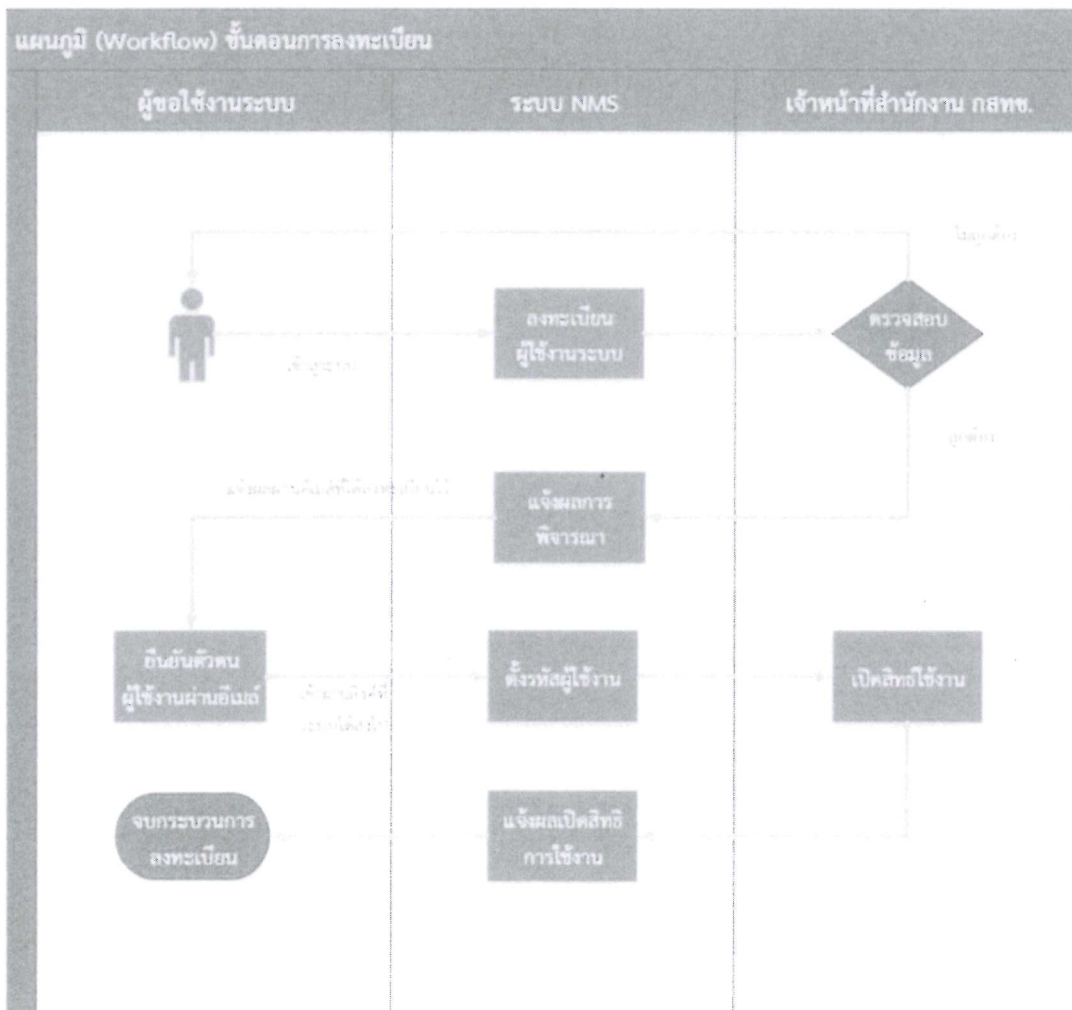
แผนภูมิ (Workflow) ขั้นตอนการลงทะเบียน

| ผู้ขอใช้งานระบบ | ระบบ NMS | เจ้าหน้าที่สำนักงาน กสทช. |
|---|---|---|

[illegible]

ลงทะเบียน ผู้ใช้งานระบบ

ตรวจสอบ ข้อมูล

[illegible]

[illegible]

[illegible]

แจ้งผลการ พิจารณา

ยืนยันตัวตน ผู้ใช้งานผ่านอีเมล์

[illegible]

ตั้งรหัสผู้ใช้งาน

เปิดสิทธิใช้งาน

จบกระบวนการ ลงทะเบียน

แจ้งผลเปิดสิทธิ การใช้งาน